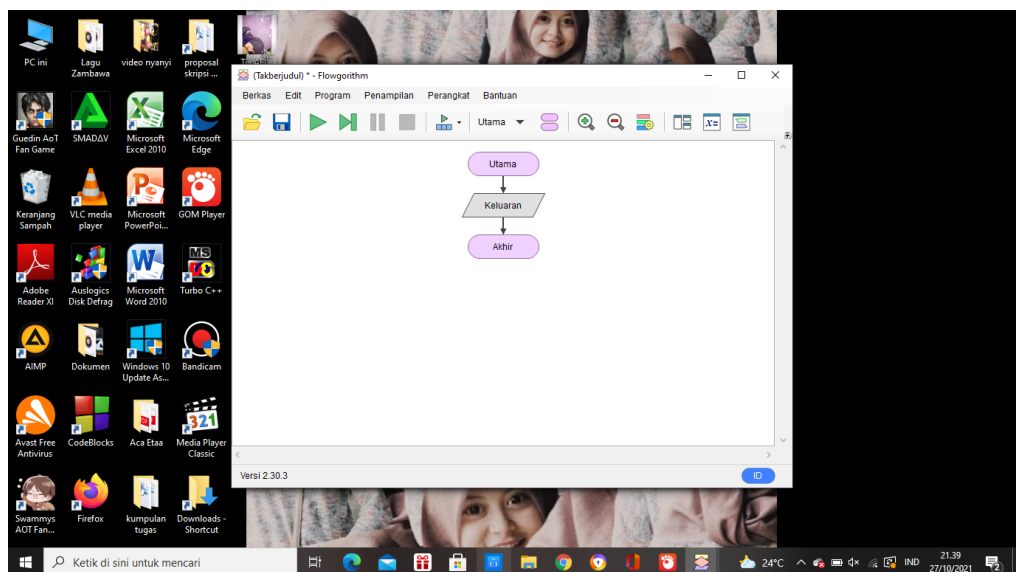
PC ini

Lagu Zambawa

video nyanyi

proposal skripsi ...

Guedin AoT Fan Game

SMADAV

Microsoft Excel 2010

Microsoft Edge

Keranjang Sampah

VLC media player

Microsoft PowerPoi...

GOM Player

Adobe Reader XI

Auslogics Disk Defrag

Microsoft Word 2010

Turbo C++

AIMP

Dokumen

Windows 10 Update As...

Bandicam

Avast Free Antivirus

CodeBlocks

Aca Etaa

Media Player Classic

Swammys AOT Fan...

Firefox

kumpulan tugas

Downloads - Shortcut

(Takberjudul) * - Flowgorithm

Berkas Edit Program Penampilan Perangkat Bantuan

Utama

Utama

Keluaran

Akhir

Versi 2.30.3

ID

Ketik di sini untuk mencari

24°C

IND

21.39
27/10/2021

2